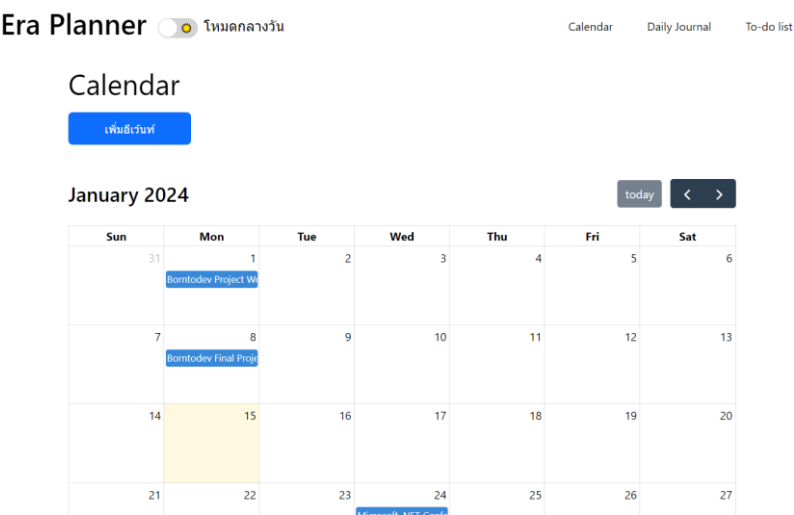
Era Planner โหมดกลางวัน

Calendar Daily Journal To-do list

Calendar

เพิ่มอีเว้นท์

January 2024

today < >

| Sun | Mon | Tue | Wed | Thu | Fri | Sat |
|---|---|---|---|---|---|---|
| 31 | 1 Borntodev Project We | 2 | 3 | 4 | 5 | 6 |
| 7 | 8 Borntodev Final Proje | 9 | 10 | 11 | 12 | 13 |
| 14 | 15 | 16 | 17 | 18 | 19 | 20 |
| 21 | 22 | 23 | 24 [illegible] | 25 | 26 | 27 |